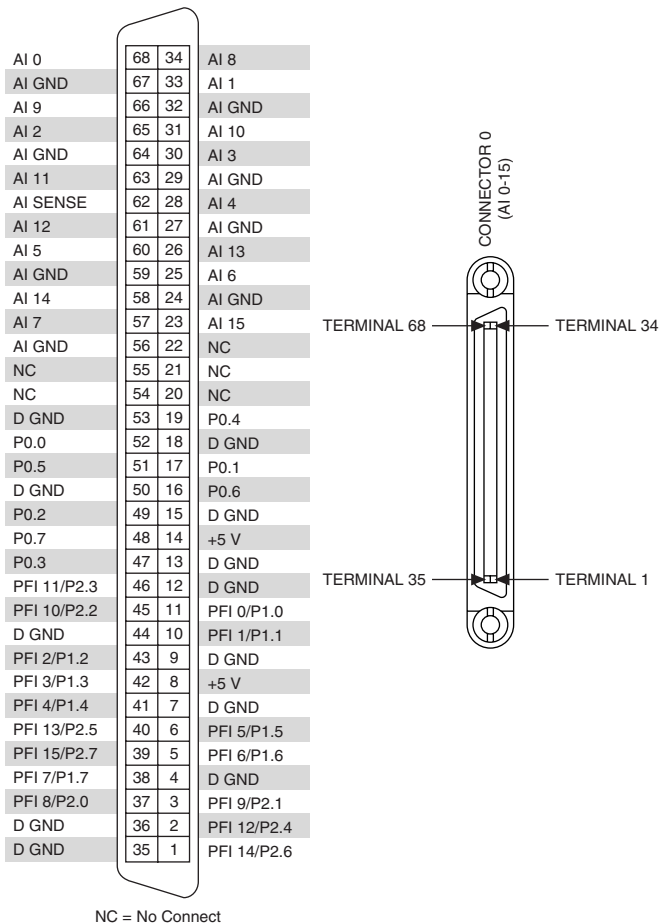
| | | | |
|---|---|---|---|
| AI 0 | 68 | 34 | AI 8 |
| AI GND | 67 | 33 | AI 1 |
| AI 9 | 66 | 32 | AI GND |
| AI 2 | 65 | 31 | AI 10 |
| AI GND | 64 | 30 | AI 3 |
| AI 11 | 63 | 29 | AI GND |
| AI SENSE | 62 | 28 | AI 4 |
| AI 12 | 61 | 27 | AI GND |
| AI 5 | 60 | 26 | AI 13 |
| AI GND | 59 | 25 | AI 6 |
| AI 14 | 58 | 24 | AI GND |
| AI 7 | 57 | 23 | AI 15 |
| AI GND | 56 | 22 | NC |
| NC | 55 | 21 | NC |
| NC | 54 | 20 | NC |
| D GND | 53 | 19 | P0.4 |
| P0.0 | 52 | 18 | D GND |
| P0.5 | 51 | 17 | P0.1 |
| D GND | 50 | 16 | P0.6 |
| P0.2 | 49 | 15 | D GND |
| P0.7 | 48 | 14 | +5 V |
| P0.3 | 47 | 13 | D GND |
| PFI 11/P2.3 | 46 | 12 | D GND |
| PFI 10/P2.2 | 45 | 11 | PFI 0/P1.0 |
| D GND | 44 | 10 | PFI 1/P1.1 |
| PFI 2/P1.2 | 43 | 9 | D GND |
| PFI 3/P1.3 | 42 | 8 | +5 V |
| PFI 4/P1.4 | 41 | 7 | D GND |
| PFI 13/P2.5 | 40 | 6 | PFI 5/P1.5 |
| PFI 15/P2.7 | 39 | 5 | PFI 6/P1.6 |
| PFI 7/P1.7 | 38 | 4 | D GND |
| PFI 8/P2.0 | 37 | 3 | PFI 9/P2.1 |
| D GND | 36 | 2 | PFI 12/P2.4 |
| D GND | 35 | 1 | PFI 14/P2.6 |

CONNECTOR 0 (AI 0-15)

TERMINAL 68
TERMINAL 34
TERMINAL 35
TERMINAL 1

NC = No Connect